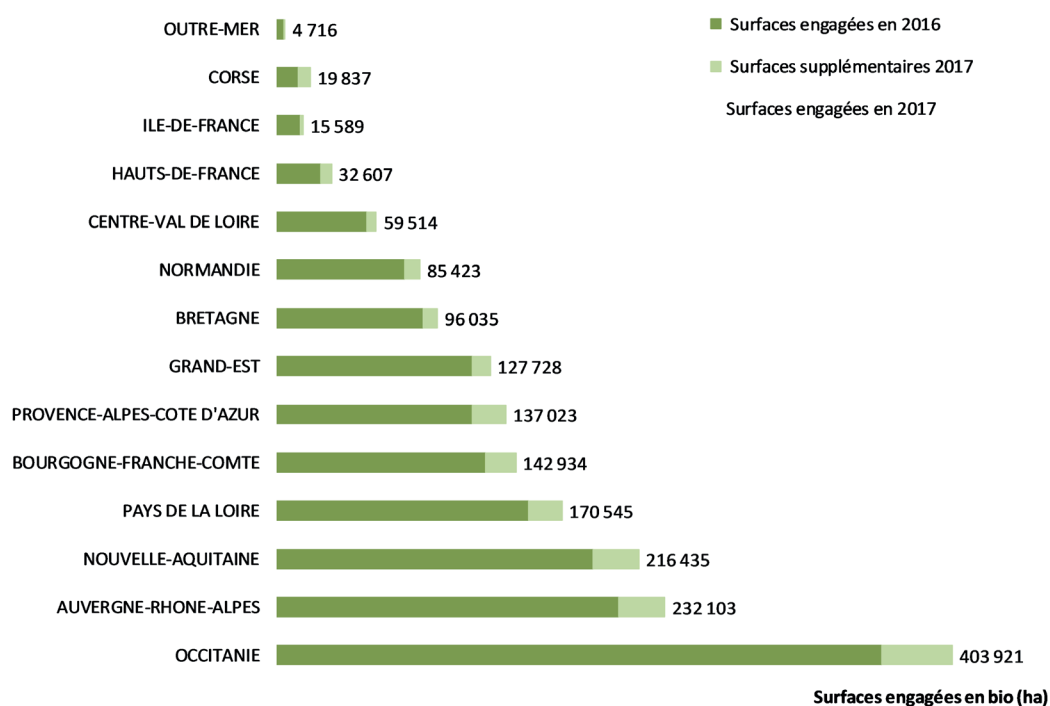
OUTRE-MER 4 716
CORSE 19 837
ILE-DE-FRANCE 15 589
HAUTS-DE-FRANCE 32 607
CENTRE-VAL DE LOIRE 59 514
NORMANDIE 85 423
BRETAGNE 96 035
GRAND-EST 127 728
PROVENCE-ALPES-COTE D'AZUR 137 023
BOURGOGNE-FRANCHE-COMTE 142 934
PAYS DE LA LOIRE 170 545
NOUVELLE-AQUITAINE 216 435
AUVERGNE-RHONE-ALPES 232 103
OCCITANIE 403 921

Surfaces engagées en 2016
Surfaces supplémentaires 2017
Surfaces engagées en 2017

Surfaces engagées en bio (ha)